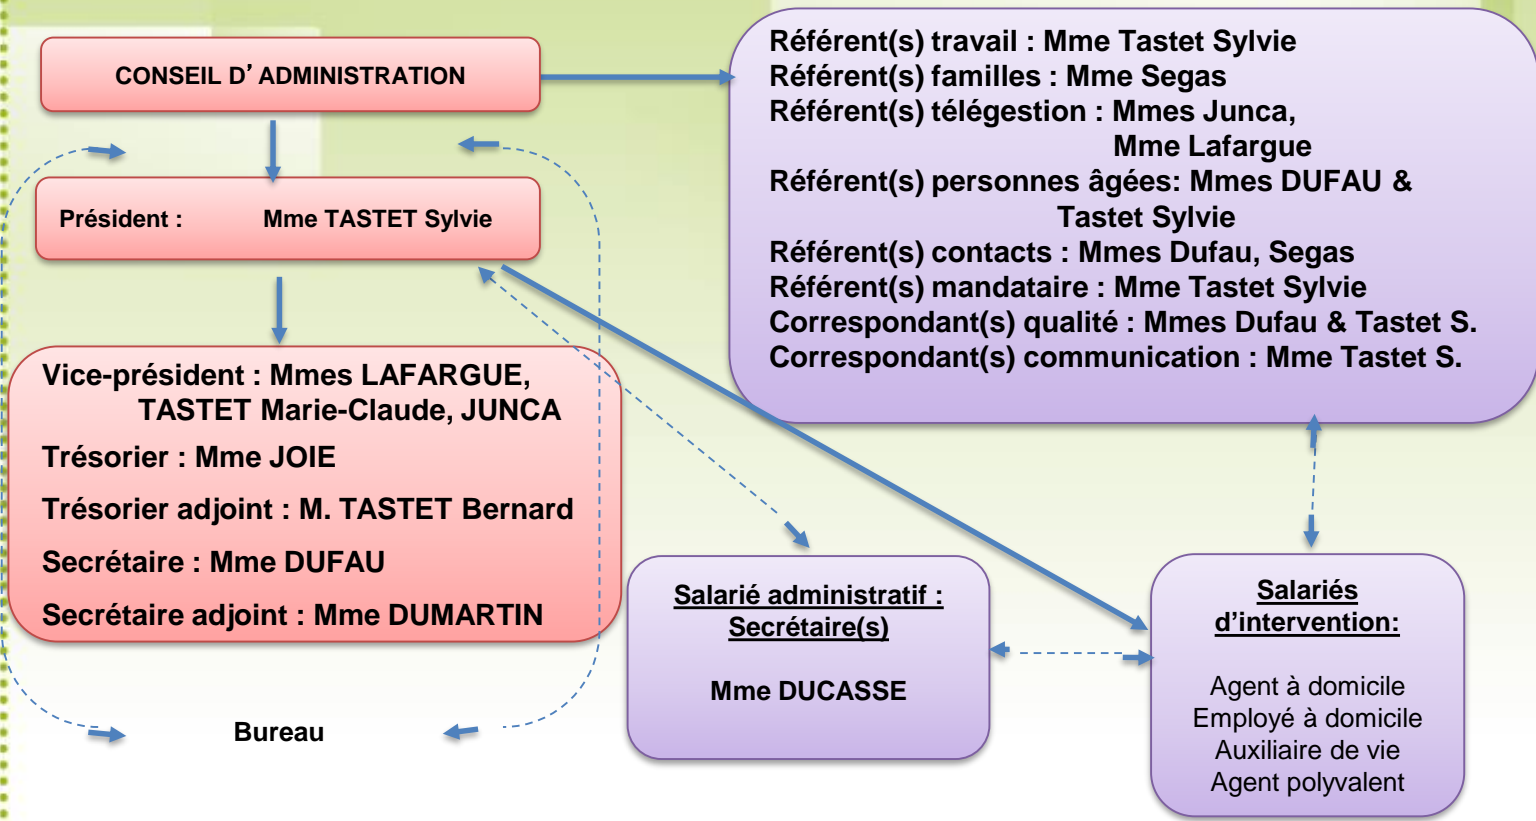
CONSEIL D' ADMINISTRATION

Président : Mme TASTET Sylvie

Vice-président : Mmes LAFARGUE, TASTET Marie-Claude, JUNCA

Trésorier : Mme JOIE

Trésorier adjoint : M. TASTET Bernard

Secrétaire : Mme DUFAU

Secrétaire adjoint : Mme DUMARTIN

Bureau

Référent(s) travail : Mme Tastet Sylvie
Référent(s) familles : Mme Segas
Référent(s) télégestion : Mmes Junca, Mme Lafargue
Référent(s) personnes âgées: Mmes DUFAU & Tastet Sylvie
Référent(s) contacts : Mmes Dufau, Segas
Référent(s) mandataire : Mme Tastet Sylvie
Correspondant(s) qualité : Mmes Dufau & Tastet S.
Correspondant(s) communication : Mme Tastet S.

Salarié administratif : Secrétaire(s)

Mme DUCASSE

Salariés d'intervention:

Agent à domicile
Employé à domicile
Auxiliaire de vie
Agent polyvalent